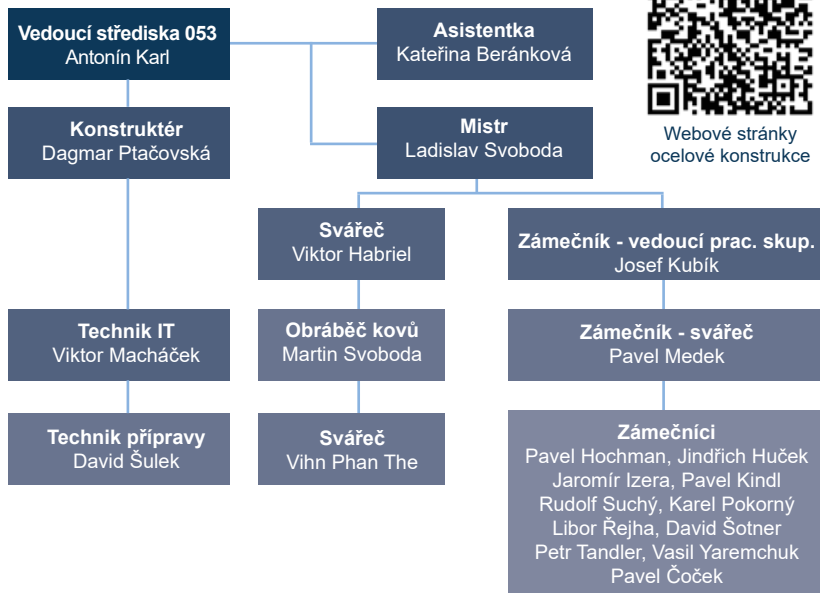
Vedoucí střediska 053
Antonín Karl

Asistentka
Kateřina Beránková

Webové stránky ocelové konstrukce

Konstruktér
Dagmar Ptačovská

Mistr
Ladislav Svoboda

Svářeč
Viktor Habriel

Zámečník - vedoucí prac. skup.
Josef Kubík

Technik IT
Viktor Macháček

Obráběč kovů
Martin Svoboda

Zámečník - svářeč
Pavel Medek

Technik přípravy
David Šulek

Svářeč
Vihn Phan The

Zámečníci
Pavel Hochman, Jindřich Huček
Jaromír Izera, Pavel Kindl
Rudolf Suchý, Karel Pokorný
Libor Řejha, David Šotner
Petr Tandler, Vasil Yaremchuk
Pavel Čoček